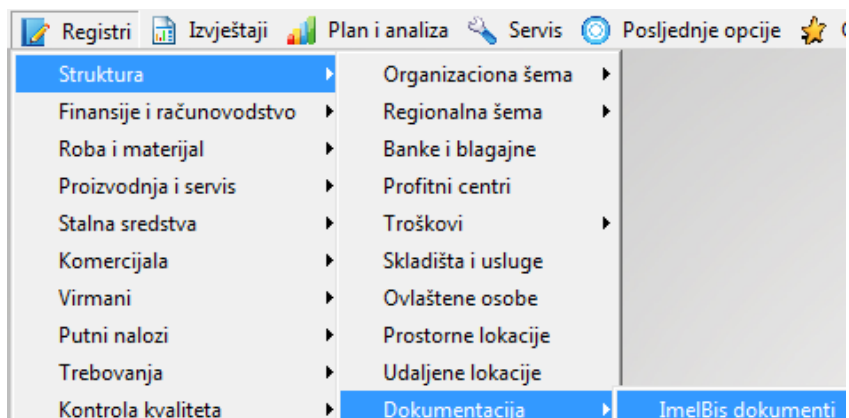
Registri Izvještaji Plan i analiza Servis Posljednje opcije

Struktura
Finansije i računovodstvo
Roba i materijal
Proizvodnja i servis
Stalna sredstva
Komercijala
Virmani
Putni nalozi
Trebovanja
Kontrola kvaliteta

Organizaciona šema
Regionalna šema
Banke i blagajne
Profitni centri
Troškovi
Skladišta i usluge
Ovlaštene osobe
Prostorne lokacije
Udaljene lokacije
Dokumentacija

ImelBis dokumenti